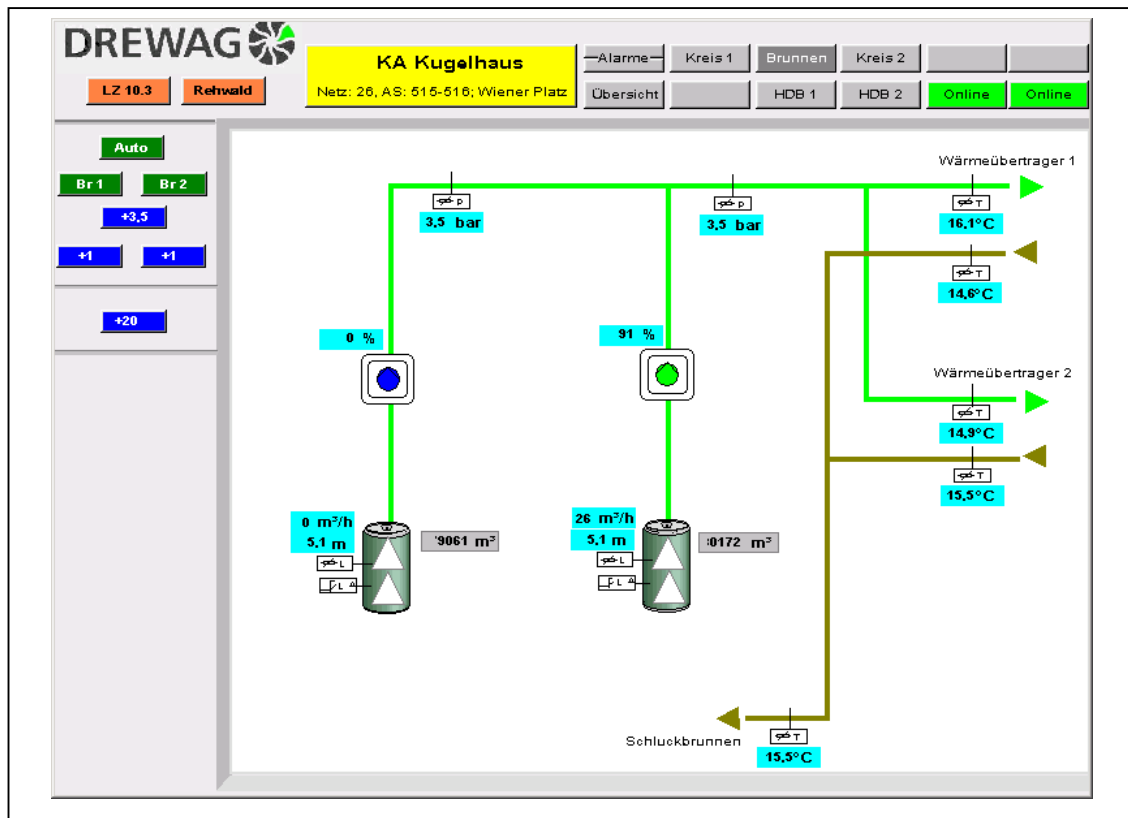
DREWAG

LZ 10.3 Rehwald

KA Kugelhaus
Netz: 26, AS: 515-516; Wiener Platz

Alarme Kreis 1 Brunnen Kreis 2
Übersicht HDB 1 HDB 2 Online Online

Auto
Br 1 Br 2
+3,5
+1 +1
+20

P
3,5 bar

P
3,5 bar

Wärmeübertrager 1
T
16,1°C
T
14,6°C

0 %
91 %

Wärmeübertrager 2
T
14,9°C
T
15,5°C

0 m³/h
5,1 m
L
L
'9061 m³

26 m³/h
5,1 m
L
L
:0172 m³

Schluckbrunnen
T
15,5°C